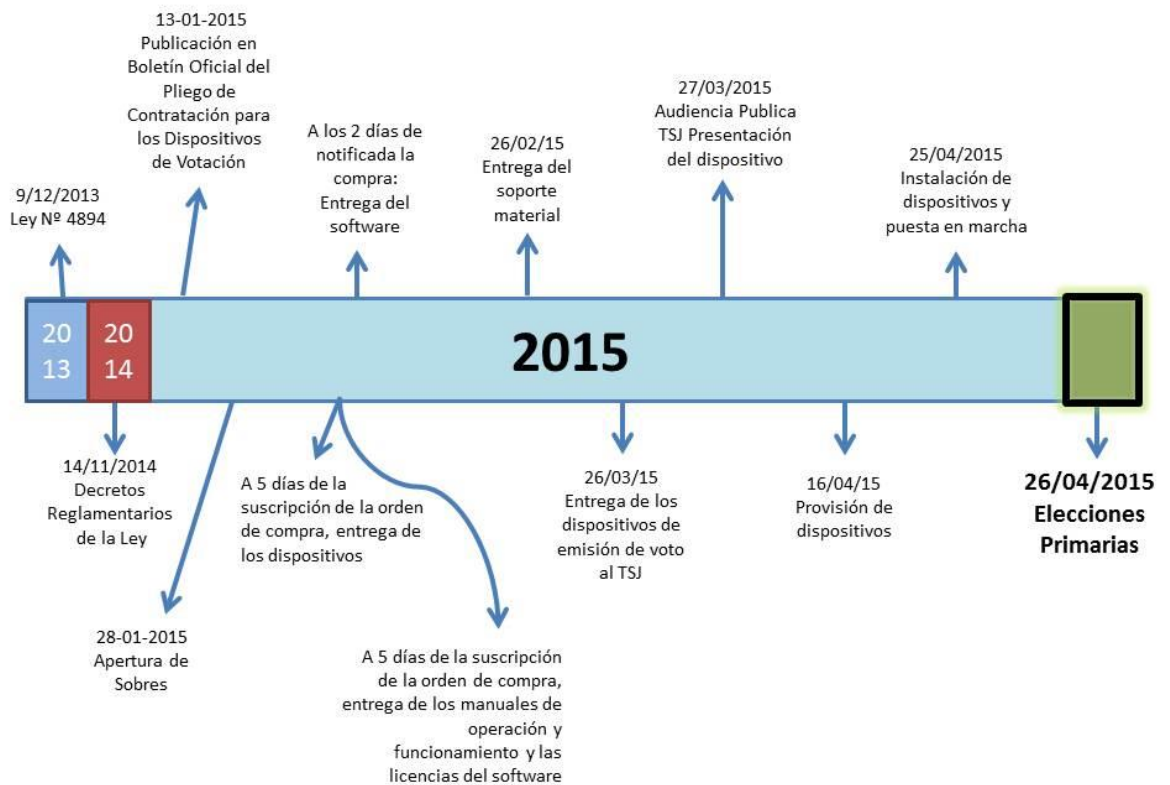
13-01-2015
Publicación en Boletín Oficial del Pliego de Contratación para los Dispositivos de Votación

9/12/2013
Ley Nº 4894

A los 2 días de notificada la compra: Entrega del software

26/02/15
Entrega del soporte material

27/03/2015
Audiencia Publica TSJ Presentación del dispositivo

25/04/2015
Instalación de dispositivos y puesta en marcha

20
13

20
14

2015

14/11/2014
Decretos Reglamentarios de la Ley

A 5 días de la suscripción de la orden de compra, entrega de los dispositivos

26/03/15
Entrega de los dispositivos de emisión de voto al TSJ

16/04/15
Provisión de dispositivos

26/04/2015
Elecciones Primarias

28-01-2015
Apertura de Sobres

A 5 días de la suscripción de la orden de compra, entrega de los manuales de operación y funcionamiento y las licencias del software